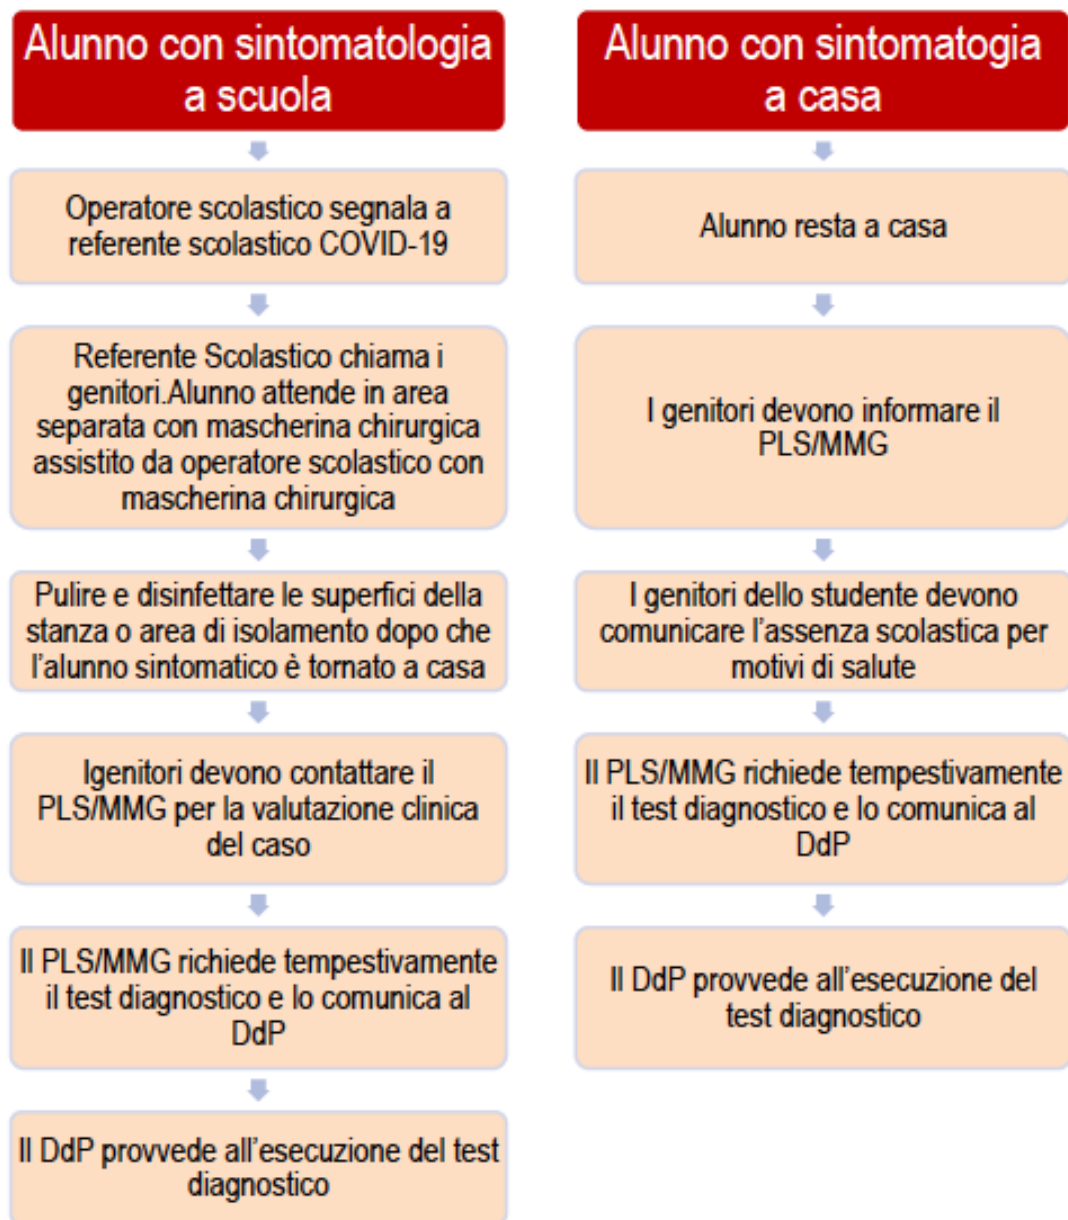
Alunno con sintomatologia a scuola

Operatore scolastico segnala a referente scolastico COVID-19

Referente Scolastico chiama i genitori.Alunno attende in area separata con mascherina chirurgica assistito da operatore scolastico con mascherina chirurgica

Pulire e disinfettare le superfici della stanza o area di isolamento dopo che l'alunno sintomatico è tornato a casa

Igenitori devono contattare il PLS/MMG per la valutazione clinica del caso

Il PLS/MMG richiede tempestivamente il test diagnostico e lo comunica al DdP

Il DdP provvede all'esecuzione del test diagnostico

Alunno con sintomatogia a casa

Alunno resta a casa

I genitori devono informare il PLS/MMG

I genitori dello studente devono comunicare l'assenza scolastica per motivi di salute

Il PLS/MMG richiede tempestivamente il test diagnostico e lo comunica al DdP

Il DdP provvede all'esecuzione del test diagnostico